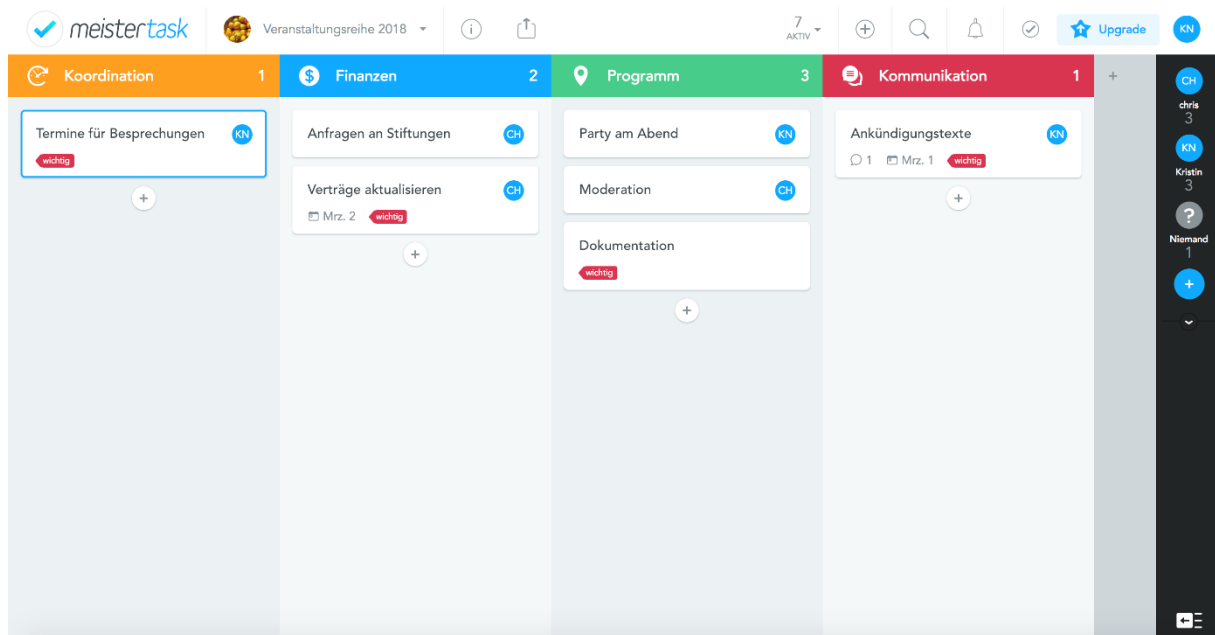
meistertask Veranstaltungsreihe 2018

7 AKTIV

Upgrade KN

Koordination 1

Termine für Besprechungen KN
wichtig

+

Finanzen 2

Anfragen an Stiftungen CH

Verträge aktualisieren CH
Mrz. 2 wichtig

+

Programm 3

Party am Abend KN

Moderation CH

Dokumentation
wichtig

+

Kommunikation 1

Ankündigungstexte KN
1 Mrz. 1 wichtig

+

+

CH
chris
3
KN
Kristin
3
?
Niemand
1
+